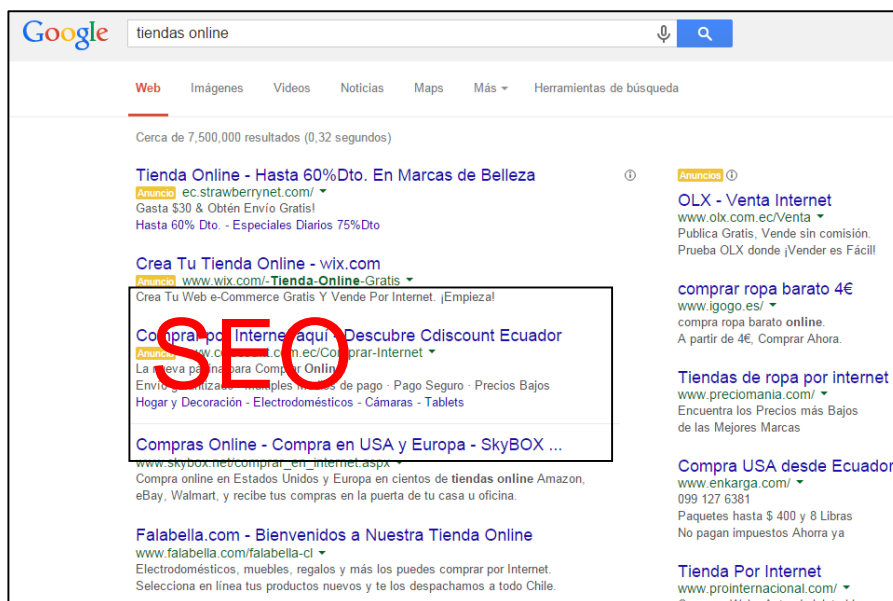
Google

tiendas online

Web Imágenes Videos Noticias Maps Más Herramientas de búsqueda

Cerca de 7,500,000 resultados (0,32 segundos)

Tienda Online - Hasta 60%Dto. En Marcas de Belleza
Anuncio ec.strawberrynet.com/
Gasta $30 & Obtén Envío Gratis!
Hasta 60% Dto. - Especiales Diarios 75%Dto

Crea Tu Tienda Online - wix.com
Anuncio www.wix.com/-Tienda-Online-Gratis
Crea Tu Web e-Commerce Gratis Y Vende Por Internet. ¡Empieza!

SEO

Compra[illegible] por Internet aquí - Descubre Cdiscount Ecuador
Anuncio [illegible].com.ec/Comprar-Internet
La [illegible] para Comprar Onli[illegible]
Envío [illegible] - Múltiples medios de pago · Pago Seguro · Precios Bajos
Hogar y Decoración - Electrodomésticos - Cámaras - Tablets

Compras Online - Compra en USA y Europa - SkyBOX ...
www.skybox.net/comprar_en_internet.aspx
Compra online en Estados Unidos y Europa en cientos de tiendas online Amazon, eBay, Walmart, y recibe tus compras en la puerta de tu casa u oficina.

Falabella.com - Bienvenidos a Nuestra Tienda Online
www.falabella.com/falabella-cl
Electrodomésticos, muebles, regalos y más los puedes comprar por Internet. Selecciona en línea tus productos nuevos y te los despachamos a todo Chile.

Anuncios

OLX - Venta Internet
www.olx.com.ec/Venta
Publica Gratis, Vende sin comisión. Prueba OLX donde ¡Vender es Fácil!

comprar ropa barato 4€
www.igogo.es/
compra ropa barato online.
A partir de 4€, Comprar Ahora.

Tiendas de ropa por internet
www.preciomania.com/
Encuentra los Precios más Bajos de las Mejores Marcas

Compra USA desde Ecuador
www.enkarga.com/
099 127 6381
Paquetes hasta $ 400 y 8 Libras
No pagan impuestos Ahorra ya

Tienda Por Internet
www.prointernacional.com/
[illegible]